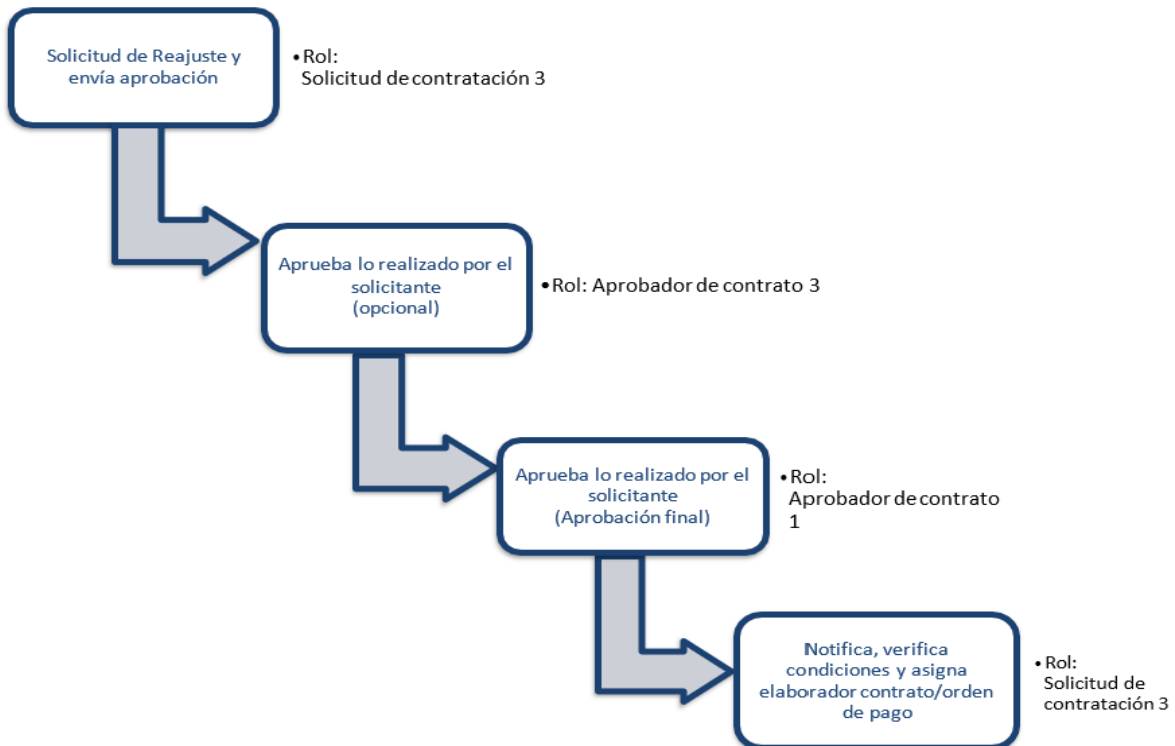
Solicitud de Reajuste y envía aprobación

• Rol: Solicitud de contratación 3

Aprueba lo realizado por el solicitante (opcional)

• Rol: Aprobador de contrato 3

Aprueba lo realizado por el solicitante (Aprobación final)

• Rol: Aprobador de contrato 1

Notifica, verifica condiciones y asigna elaborador contrato/orden de pago

• Rol: Solicitud de contratación 3